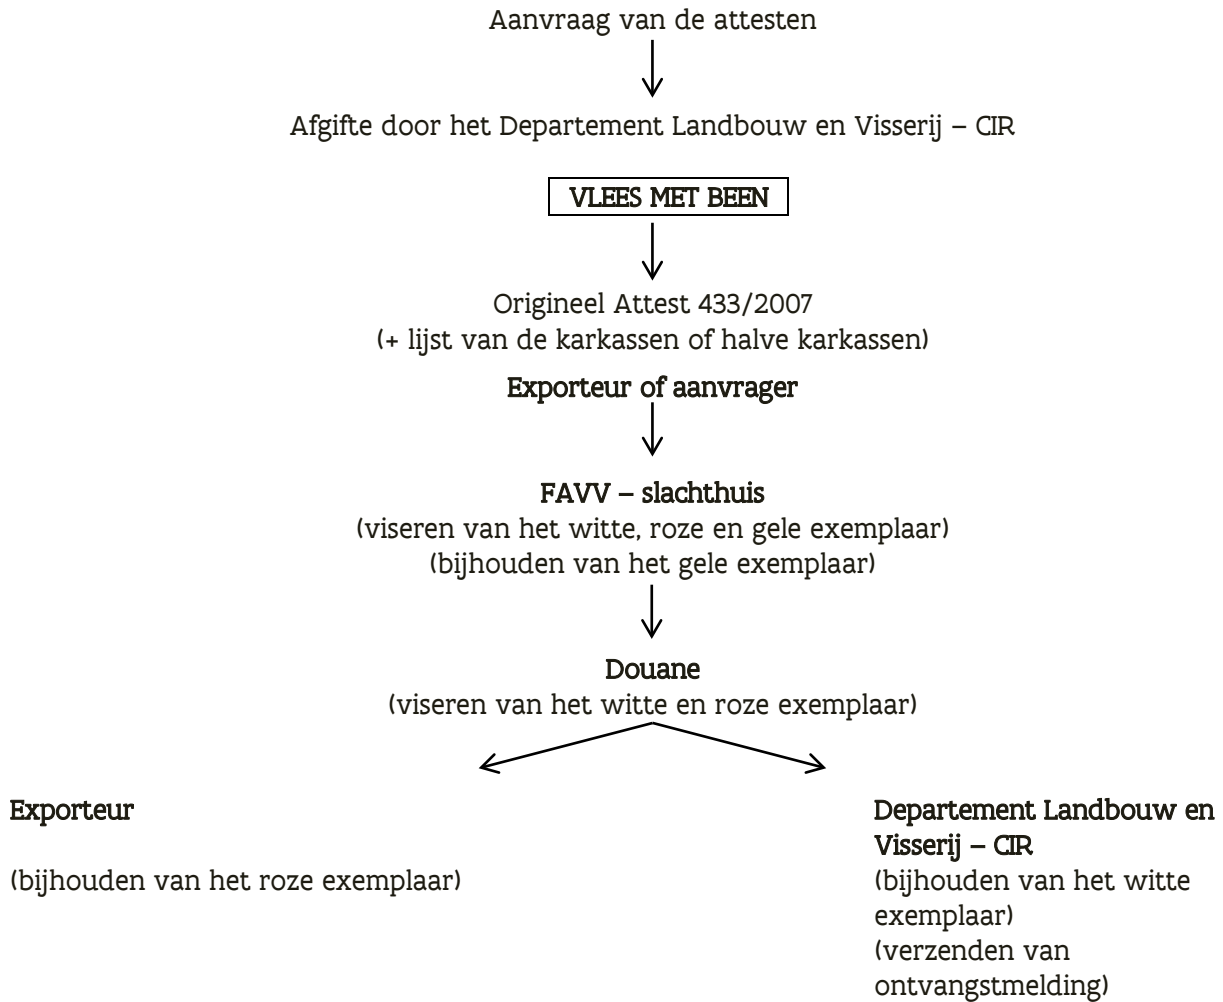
Aanvraag van de attesten

Afgifte door het Departement Landbouw en Visserij – CIR

VLEES MET BEEN

Origineel Attest 433/2007
(+ lijst van de karkassen of halve karkassen)

Exporteur of aanvrager

FAVV – slachthuis
(viseren van het witte, roze en gele exemplaar)
(bijhouden van het gele exemplaar)

Douane
(viseren van het witte en roze exemplaar)

Exporteur

(bijhouden van het roze exemplaar)

Departement Landbouw en Visserij – CIR
(bijhouden van het witte exemplaar)
(verzenden van ontvangstmelding)